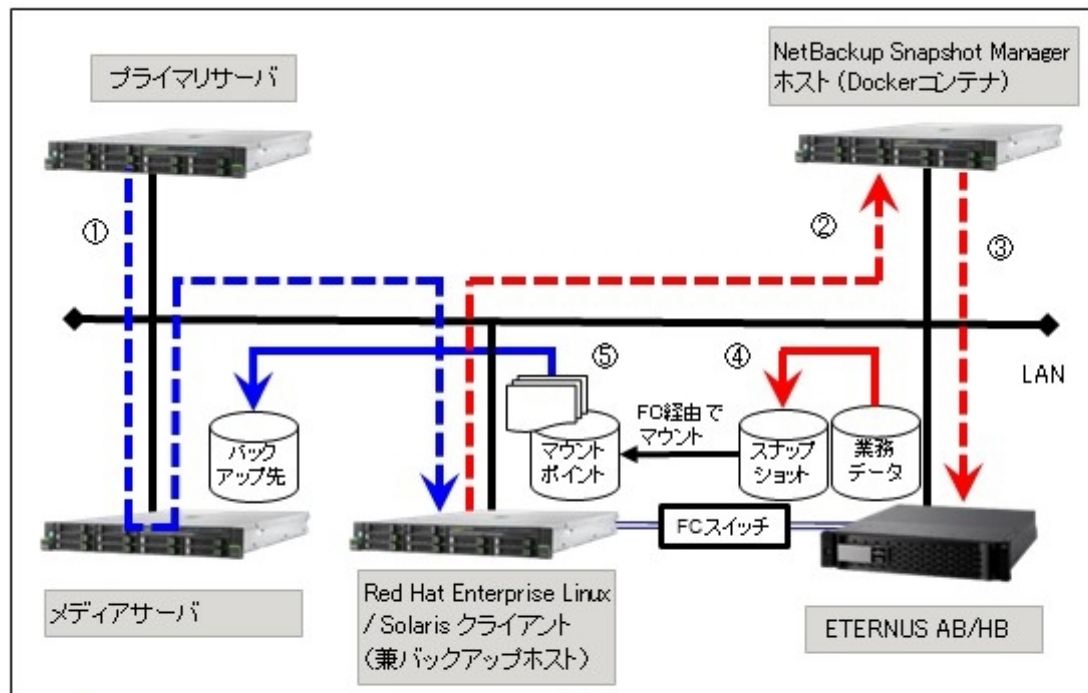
プライマリサーバ

NetBackup Snapshot Manager ホスト（Dockerコンテナ）

①

②

③

LAN

⑤

④

バックアップ先

FC経由でマウント

マウントポイント

スナップショット

業務データ

FCスイッチ

メディアサーバ

Red Hat Enterprise Linux / Solaris クライアント（兼バックアップホスト）

ETERNUS AB/HB